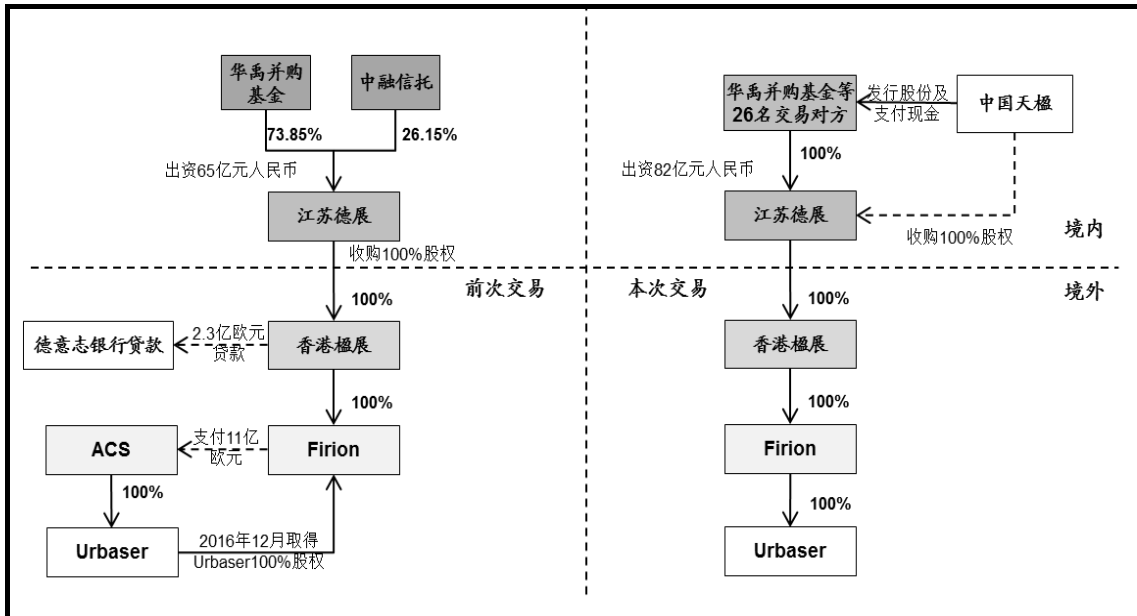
华禹并购基金

中融信托

73.85%

26.15%

出资65亿元人民币

江苏德展

收购100%股权

前次交易

100%

德意志银行贷款

2.3亿欧元贷款

香港榅展

100%

ACS

支付11亿欧元

Firion

100%

Urbaser

2016年12月取得Urbaser100%股权

华禹并购基金等26名交易对方

发行股份及支付现金

中国天楹

100%

出资82亿元人民币

江苏德展

收购100%股权

境内

本次交易

境外

100%

香港榅展

100%

Firion

100%

Urbaser